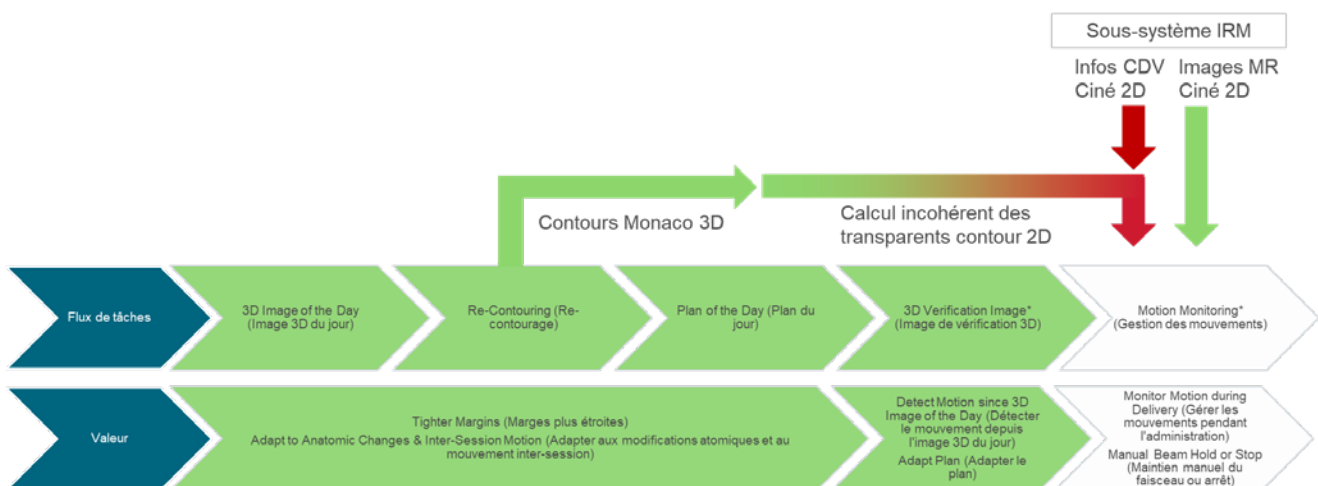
Sous-système IRM

Infos CDV Ciné 2D

Images MR Ciné 2D

Contours Monaco 3D

Calcul incohérent des transparents contour 2D

Flux de tâches

3D Image of the Day (Image 3D du jour)

Re-Contouring (Re-contourage)

Plan of the Day (Plan du jour)

3D Verification Image* (Image de vérification 3D)

Motion Monitoring* (Gestion des mouvements)

Valeur

Tighter Margins (Marges plus étroites)
Adapt to Anatomic Changes & Inter-Session Motion (Adapter aux modifications atomiques et au mouvement inter-session)

Detect Motion since 3D Image of the Day (Détecter le mouvement depuis l'image 3D du jour)
Adapt Plan (Adapter le plan)

Monitor Motion during Delivery (Gérer les mouvements pendant l'administration)
Manual Beam Hold or Stop (Maintien manuel du faisceau ou arrêt)